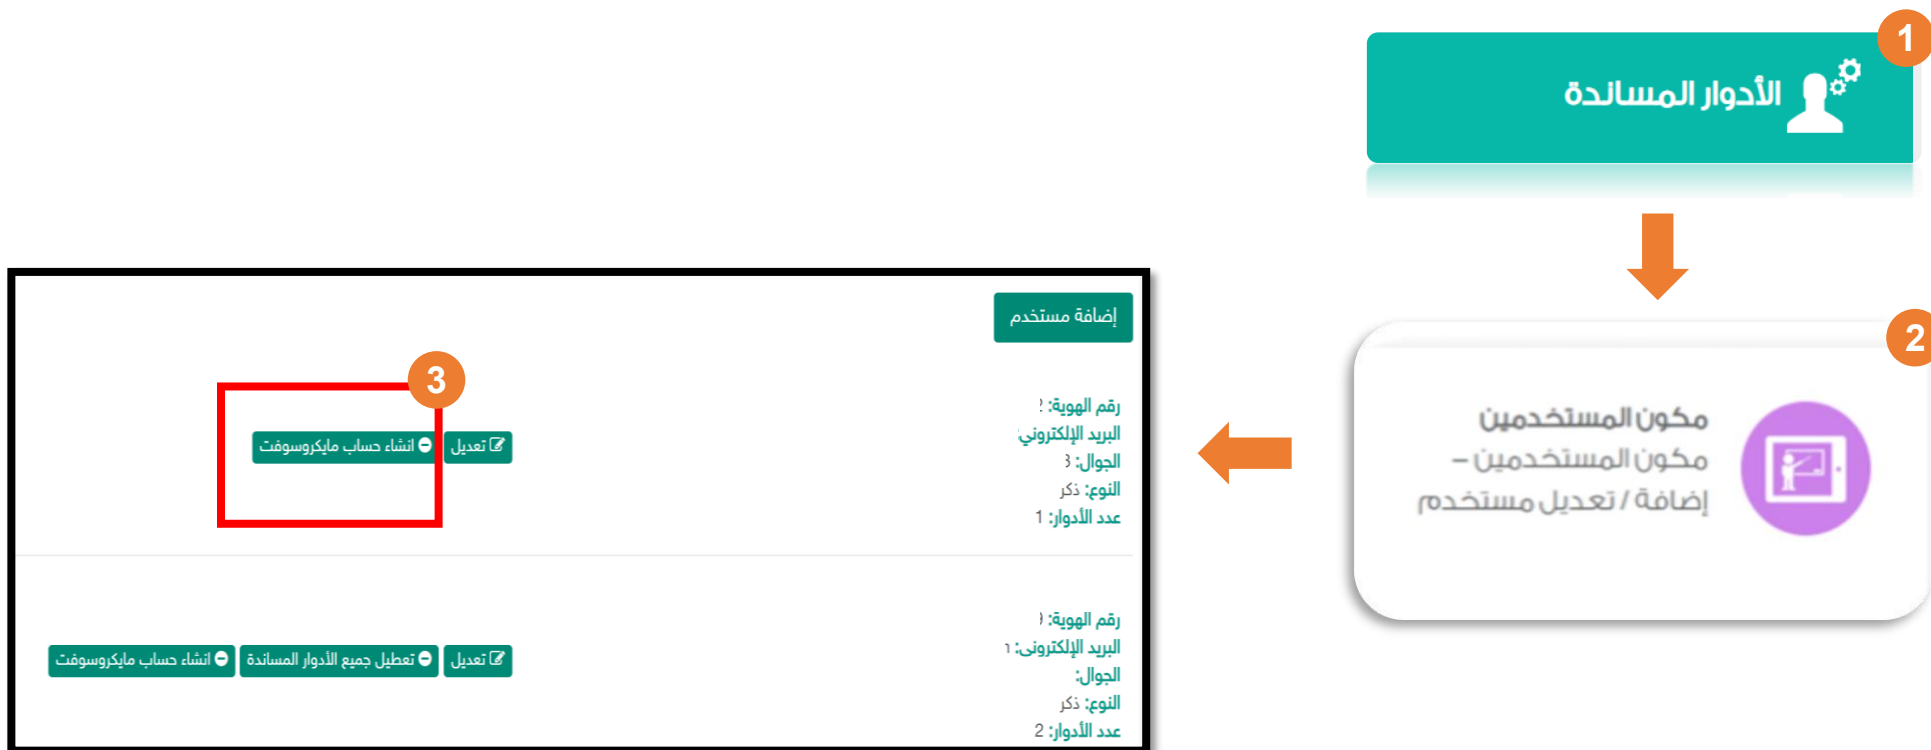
1

الأدوار المساندة

2

مكون المستخدمين
مكون المستخدمين –
إضافة / تعديل مستخدم

إضافة مستخدم

3

رقم الهوية: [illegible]
البريد الإلكتروني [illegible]
الجوال: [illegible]
النوع: ذكر
عدد الأدوار: 1

تعديل
انشاء حساب مايكروسوفت

رقم الهوية: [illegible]
البريد الإلكترونى: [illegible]
الجوال:
النوع: ذكر
عدد الأدوار: 2

تعديل
تعطيل جميع الأدوار المساندة
انشاء حساب مايكروسوفت